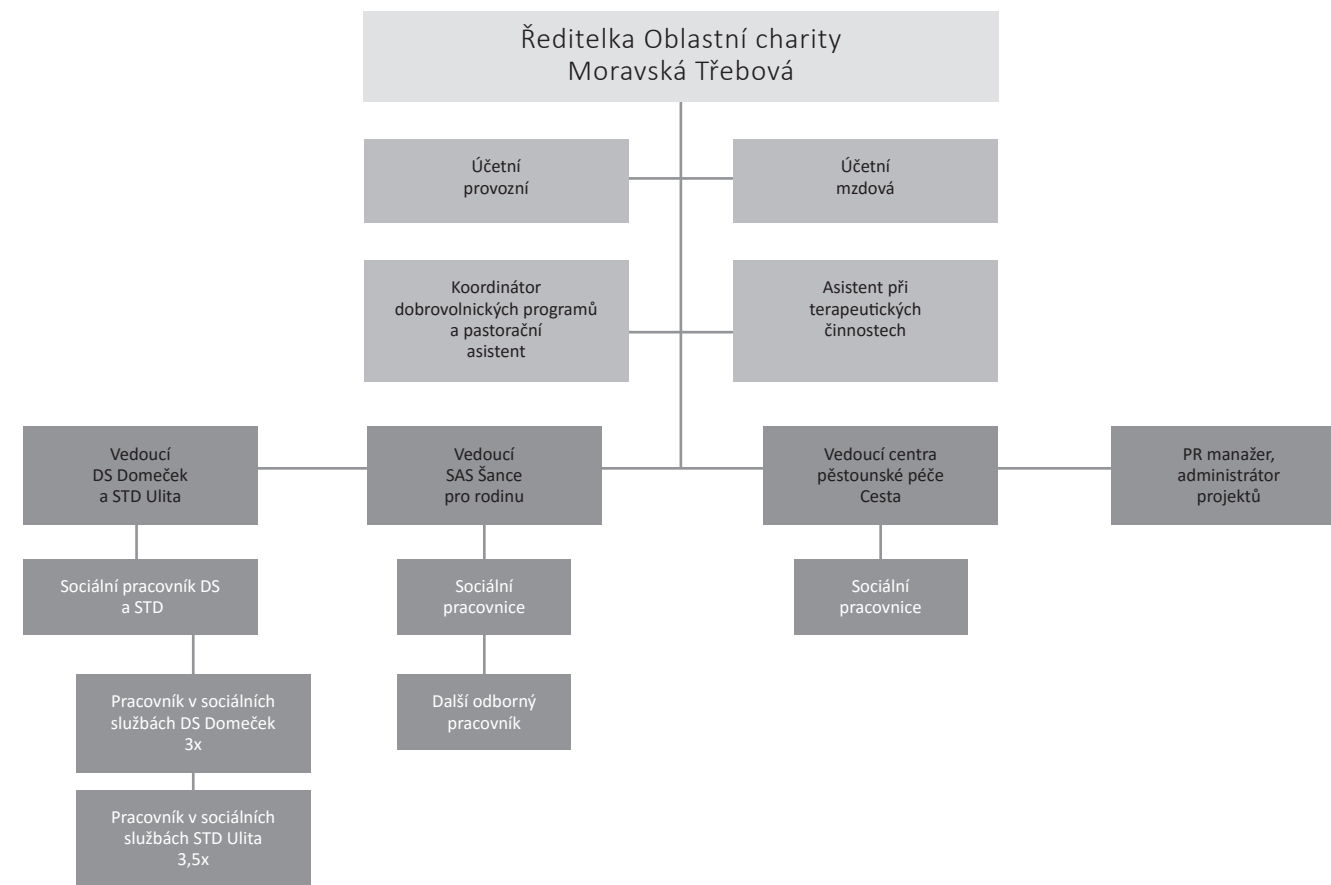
Ředitelka Oblastní charity Moravská Třebová

Účetní provozní

Účetní mzdová

Koordinátor dobrovolnických programů a pastorační asistent

Asistent při terapeutických činnostech

Vedoucí DS Domeček a STD Ulita

Vedoucí SAS Šance pro rodinu

Vedoucí centra pěstounské péče Cesta

PR manažer, administrátor projektů

Sociální pracovník DS a STD

Sociální pracovnice

Sociální pracovnice

Pracovník v sociálních službách DS Domeček 3x

Další odborný pracovník

Pracovník v sociálních službách STD Ulita 3,5x